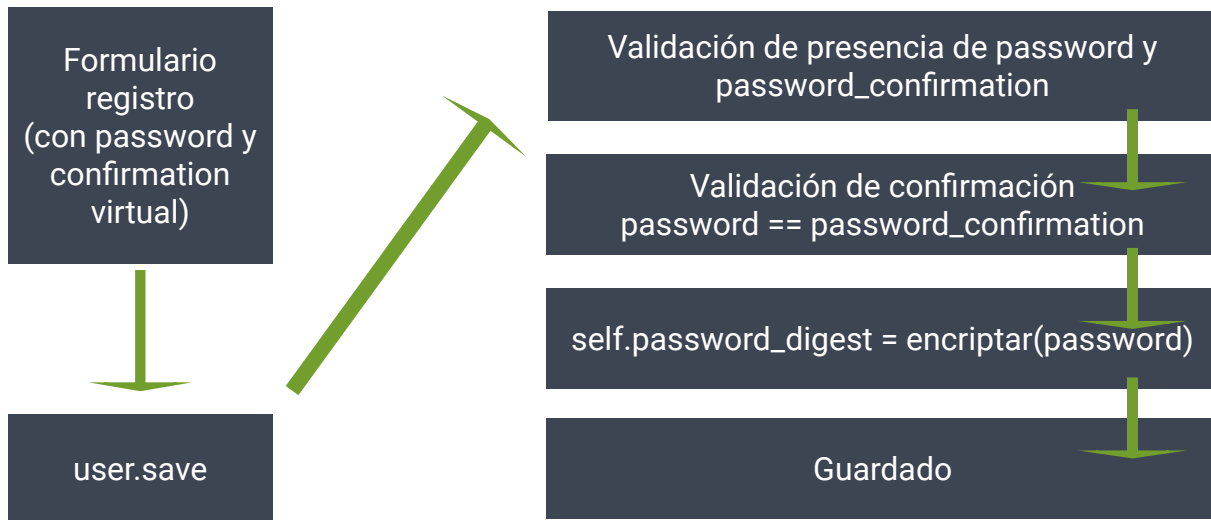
Formulario registro (con password y confirmation virtual)

user.save

Validación de presencia de password y password_confirmation

Validación de confirmación
password == password_confirmation

self.password_digest = encriptar(password)

Guardado